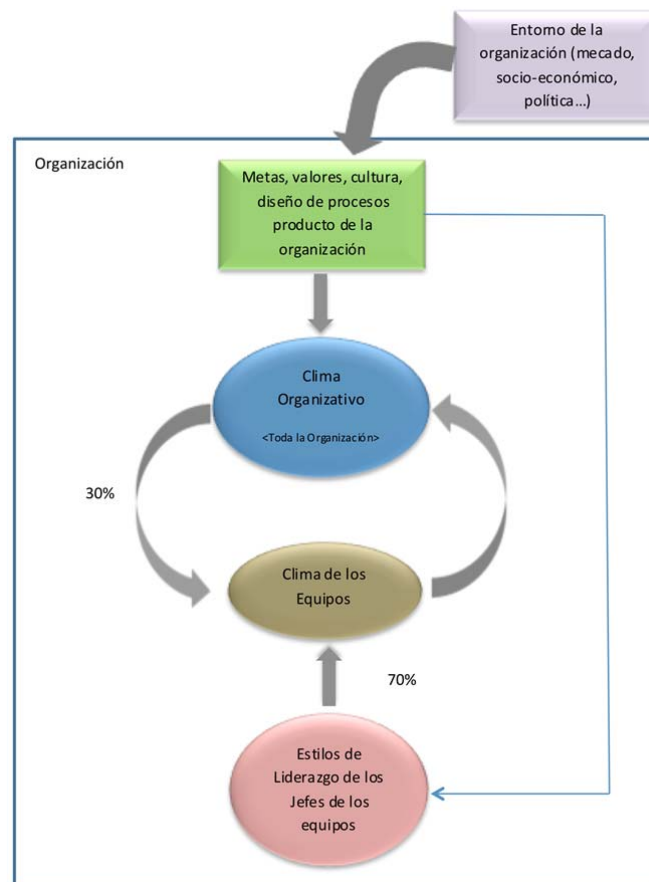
Entorno de la organización (mecado, socio-económico, política...)

Organización

Metas, valores, cultura, diseño de procesos producto de la organización

Clima Organizativo

<Toda la Organización>

30%

Clima de los Equipos

70%

Estilos de Liderazgo de los Jefes de los equipos